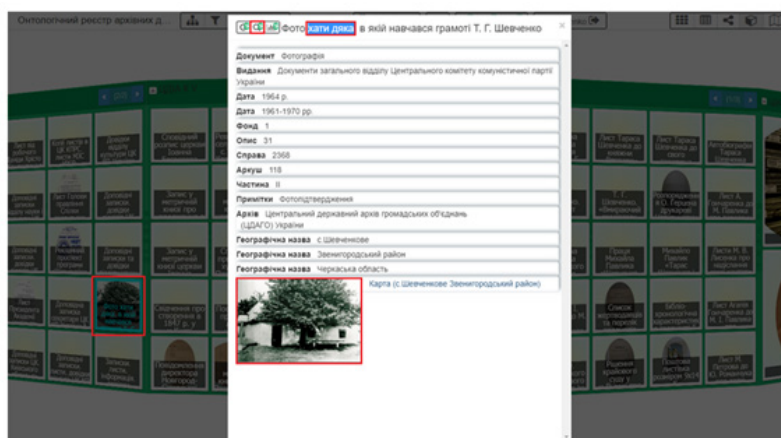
Онтологічний реєстр архівних д...

Фото хати дяка, в якій навчався грамоті Т. Г. Шевченко

Документ Фотографія
Видання Документи загального відділу Центрального комітету комуністичної партії України
Дата 1964 р.
Дата 1961-1970 рр.
Фонд 1
Опис 31
Справа 2368
Аркуш 118
Частина II
Примітки Фотопідтвердження
Архів Центральний державний архів громадських об'єднань (ЦДАГО) України
Географічна назва с.Шевченкове
Географічна назва Звенигородський район
Географічна назва Черкаська область

Карта (с.Шевченкове Звенигородський район)